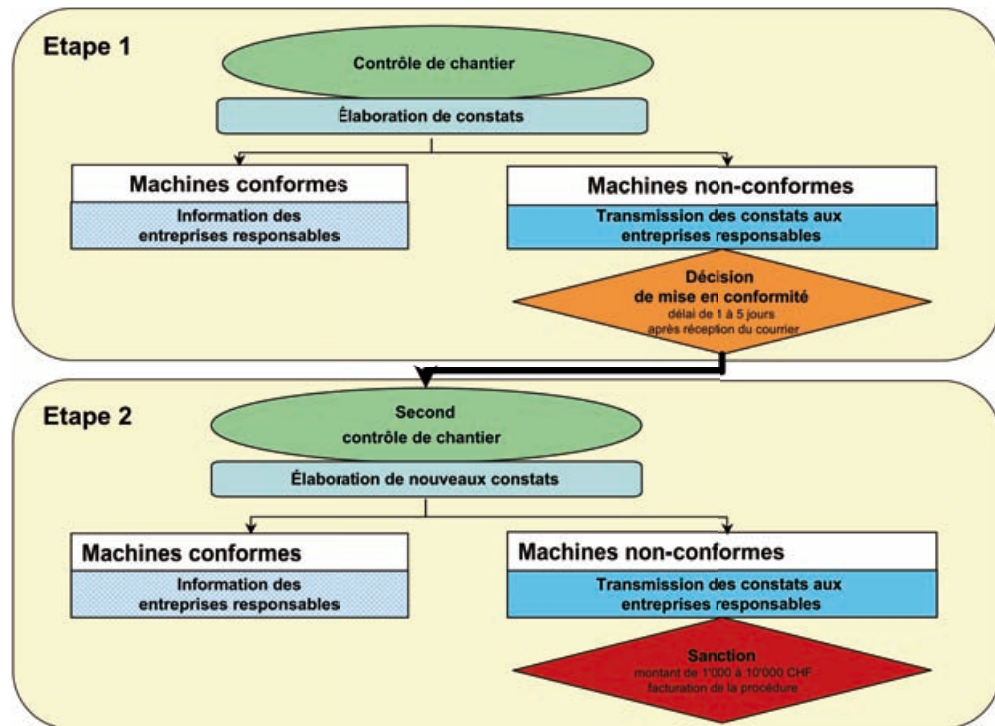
Etape 1

Contrôle de chantier

Élaboration de constats

Machines conformes

Information des entreprises responsables

Machines non-conformes

Transmission des constats aux entreprises responsables

Décision de mise en conformité
délai de 1 à 5 jours après réception du courrier

Etape 2

Second contrôle de chantier

Élaboration de nouveaux constats

Machines conformes

Information des entreprises responsables

Machines non-conformes

Transmission des constats aux entreprises responsables

Sanction
montant de 1'000 à 10'000 CHF
facturation de la procédure